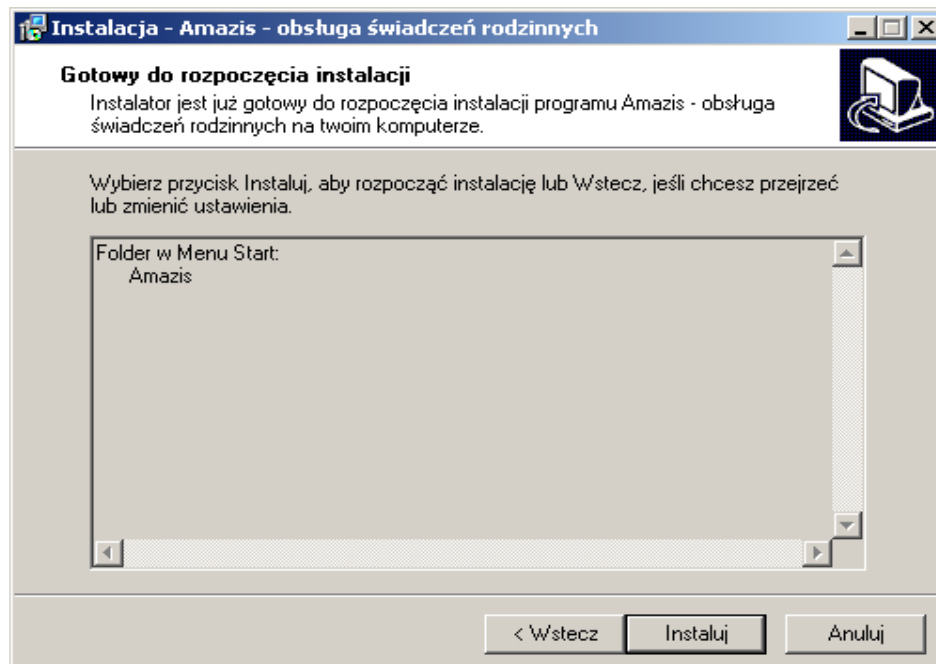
Instalacja - Amazis - obsługa świadczeń rodzinnych

Gotowy do rozpoczęcia instalacji

Instalator jest już gotowy do rozpoczęcia instalacji programu Amazis - obsługa świadczeń rodzinnych na twoim komputerze.

Wybierz przycisk Instaluj, aby rozpocząć instalację lub Wstecz, jeśli chcesz przejrzeć lub zmienić ustawienia.

Folder w Menu Start:
Amazis

< Wstecz

Instaluj

Anuluj